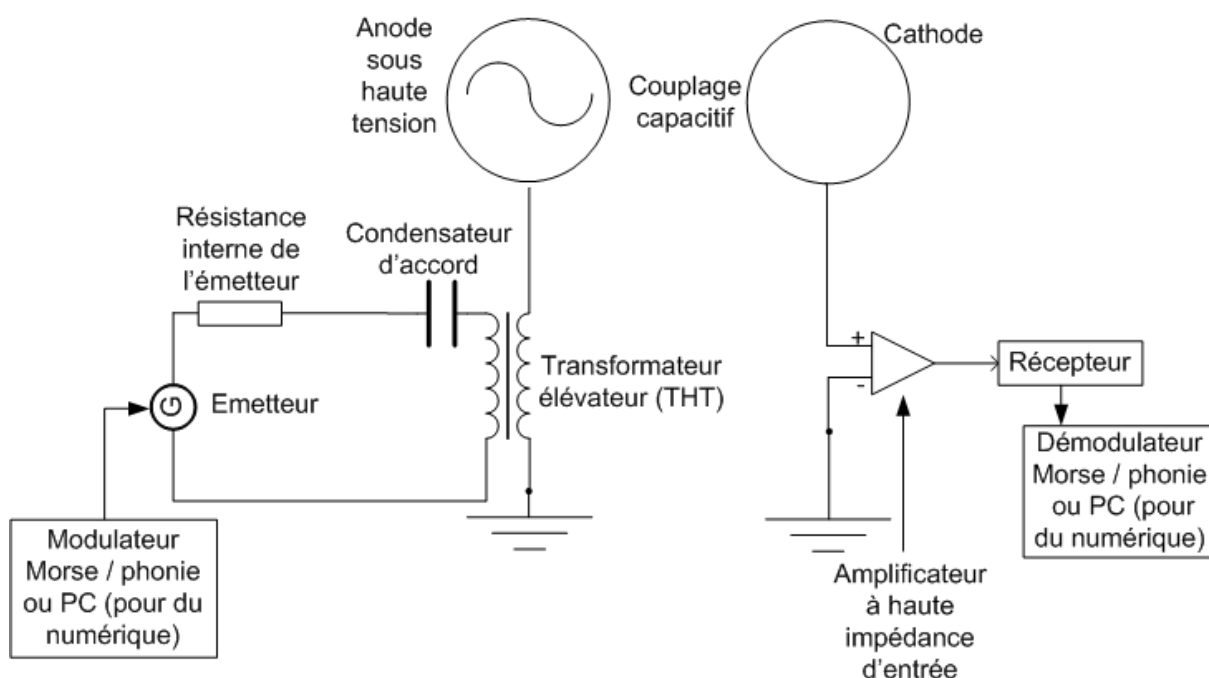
Anode sous haute tension

Cathode

Couplage capacitif

Résistance interne de l'émetteur

Condensateur d'accord

Transformateur élévateur (THT)

Emetteur

+

-

Récepteur

Démodulateur Morse / phonie ou PC (pour du numérique)

Modulateur Morse / phonie ou PC (pour du numérique)

Amplificateur à haute impédance d'entrée